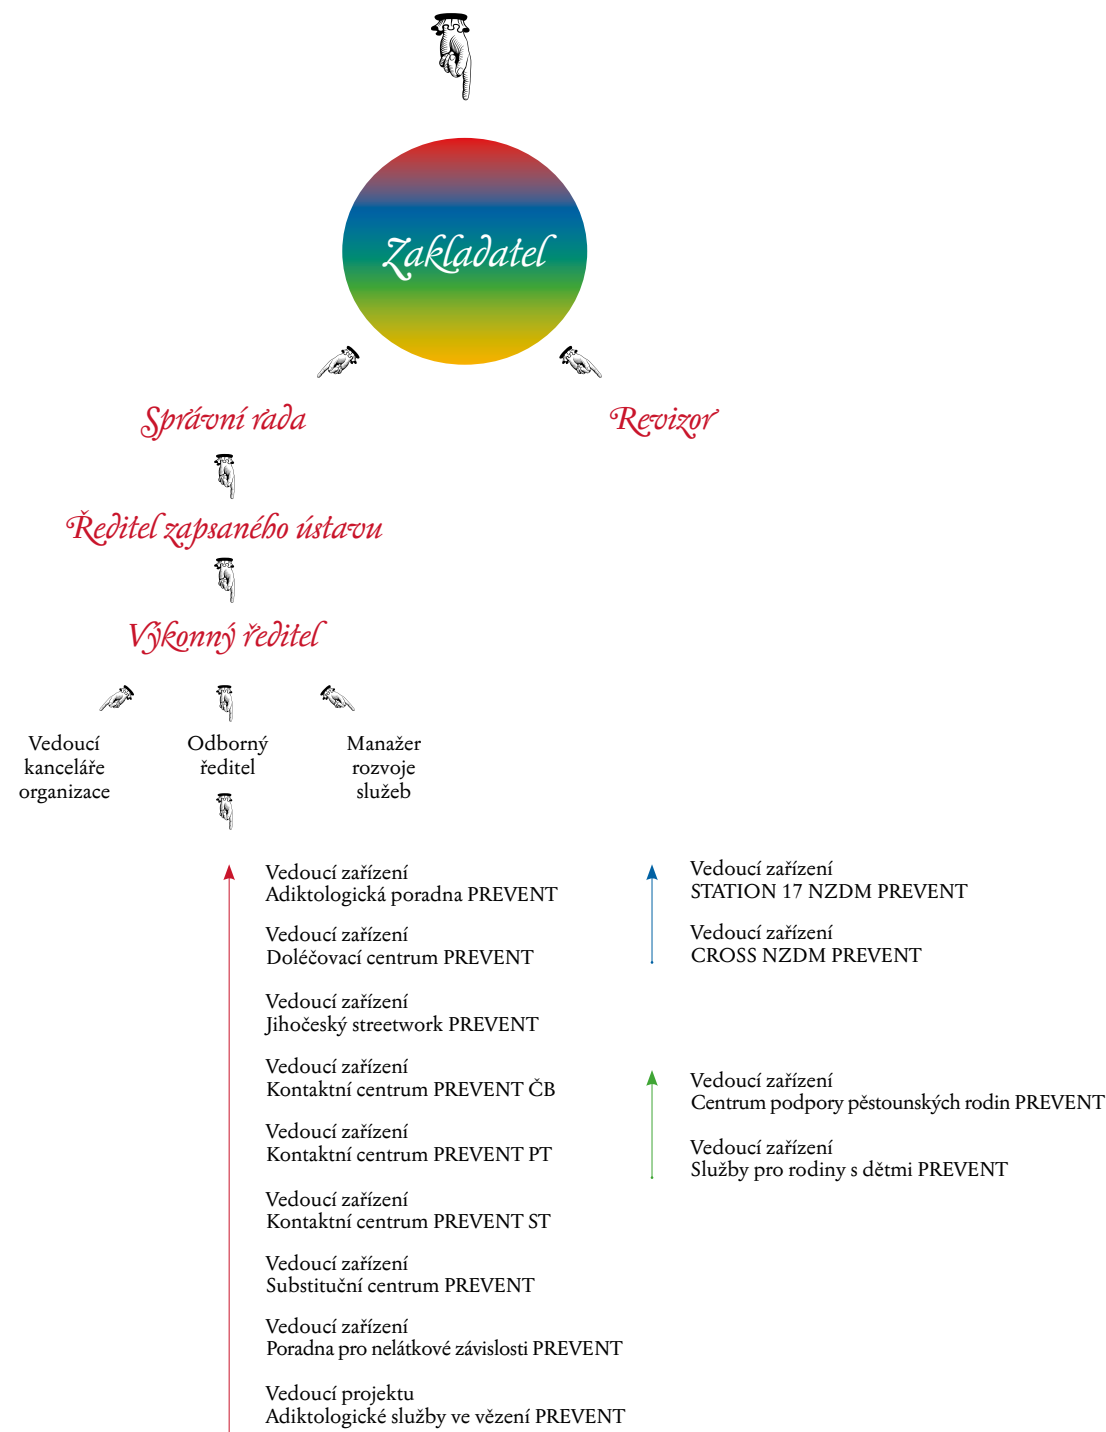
Zakladatel

Správní rada

Revizor

Ředitel zapsaného ústavu

Výkonný ředitel

Vedoucí kanceláře organizace

Odborný ředitel

Manažer rozvoje služeb

Vedoucí zařízení
Adiktologická poradna PREVENT

Vedoucí zařízení
Doléčovací centrum PREVENT

Vedoucí zařízení
Jihočeský streetwork PREVENT

Vedoucí zařízení
Kontaktní centrum PREVENT ČB

Vedoucí zařízení
Kontaktní centrum PREVENT PT

Vedoucí zařízení
Kontaktní centrum PREVENT ST

Vedoucí zařízení
Substituční centrum PREVENT

Vedoucí zařízení
Poradna pro nelátkové závislosti PREVENT

Vedoucí projektu
Adiktologické služby ve vězení PREVENT

Vedoucí zařízení
STATION 17 NZDM PREVENT

Vedoucí zařízení
CROSS NZDM PREVENT

Vedoucí zařízení
Centrum podpory pěstounských rodin PREVENT

Vedoucí zařízení
Služby pro rodiny s dětmi PREVENT